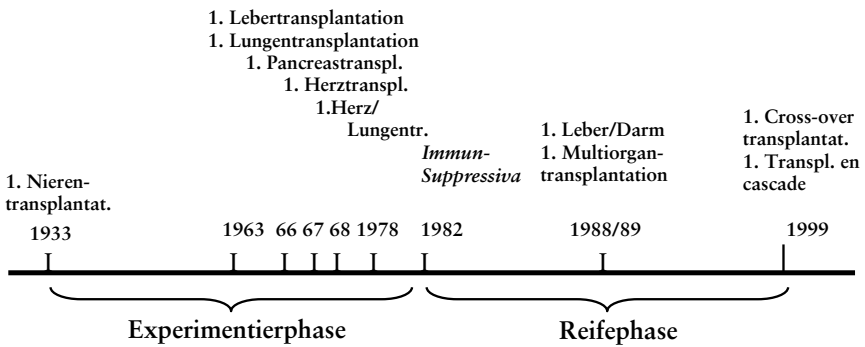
1. Lebertransplantation
1. Lungentransplantation
1. Pancreastranspl.
1. Herztranspl.
1.Herz/ Lungentr.

1. Nierentransplantat.

*Immun-Suppressiva*

1. Leber/Darm
1. Multiorgantransplantation

1. Cross-over transplantat.
1. Transpl. en cascade

1933 1963 66 67 68 1978 1982 1988/89 1999

Experimentierphase

Reifephase